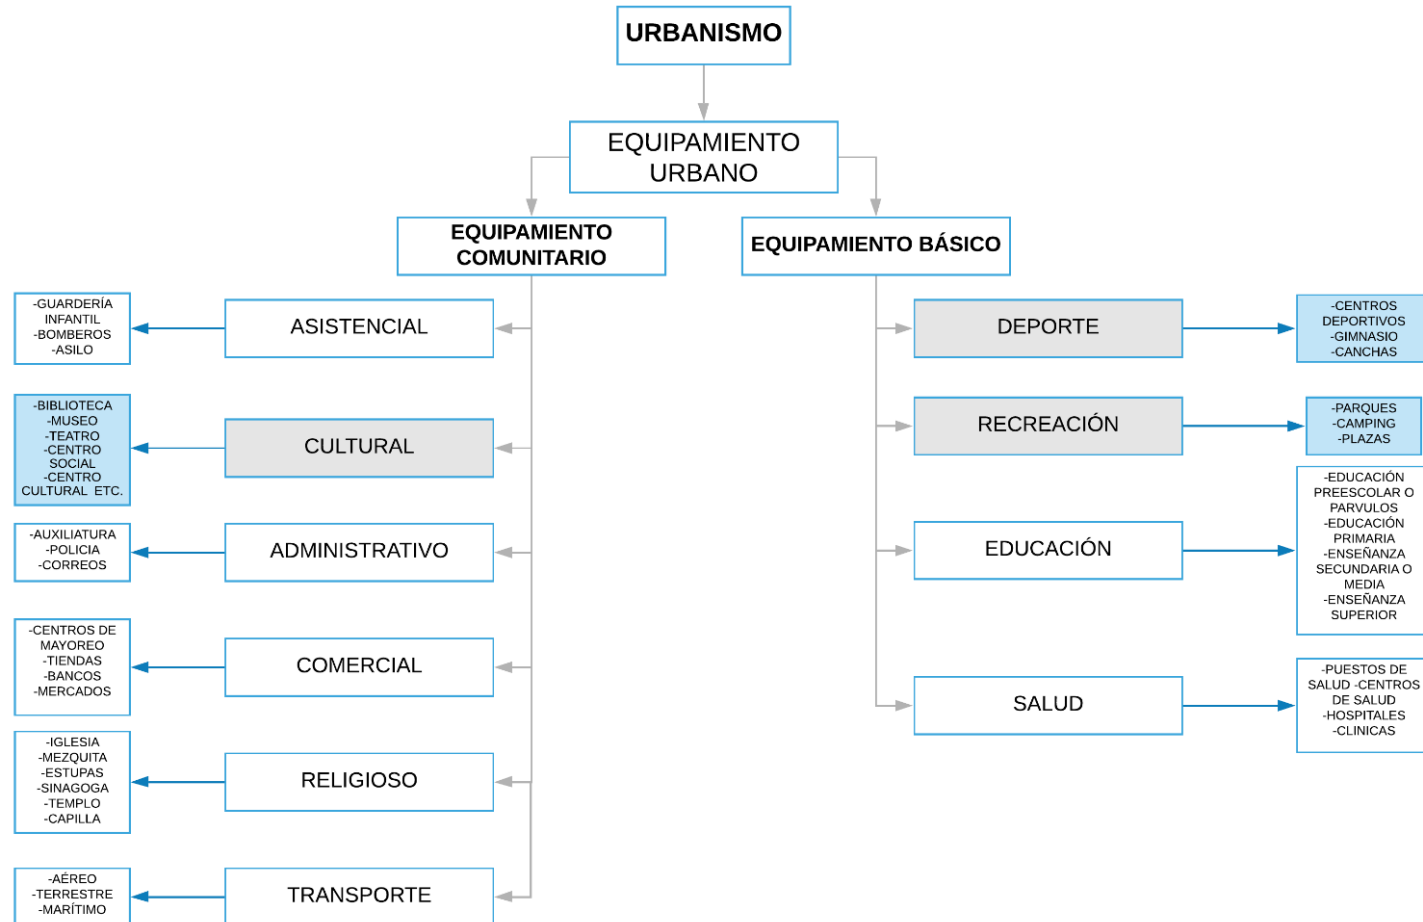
URBANISMO

EQUIPAMIENTO URBANO

EQUIPAMIENTO COMUNITARIO

EQUIPAMIENTO BÁSICO

ASISTENCIAL

-GUARDERÍA INFANTIL
-BOMBEROS
-ASILO

CULTURAL

-BIBLIOTECA
-MUSEO
-TEATRO
-CENTRO SOCIAL
-CENTRO CULTURAL ETC.

ADMINISTRATIVO

-AUXILIATURA
-POLICIA
-CORREOS

COMERCIAL

-CENTROS DE MAYOREO
-TIENDAS
-BANCOS
-MERCADOS

RELIGIOSO

-IGLESIA
-MEZQUITA
-ESTUPAS
-SINAGOGA
-TEMPLO
-CAPILLA

TRANSPORTE

-AÉREO
-TERRESTRE
-MARÍTIMO

DEPORTE

-CENTROS DEPORTIVOS
-GIMNASIO
-CANCHAS

RECREACIÓN

-PARQUES
-CAMPING
-PLAZAS

EDUCACIÓN

-EDUCACIÓN PREESCOLAR O PARVULOS
-EDUCACIÓN PRIMARIA
-ENSEÑANZA SECUNDARIA O MEDIA
-ENSEÑANZA SUPERIOR

SALUD

-PUESTOS DE SALUD -CENTROS DE SALUD
-HOSPITALES
-CLINICAS